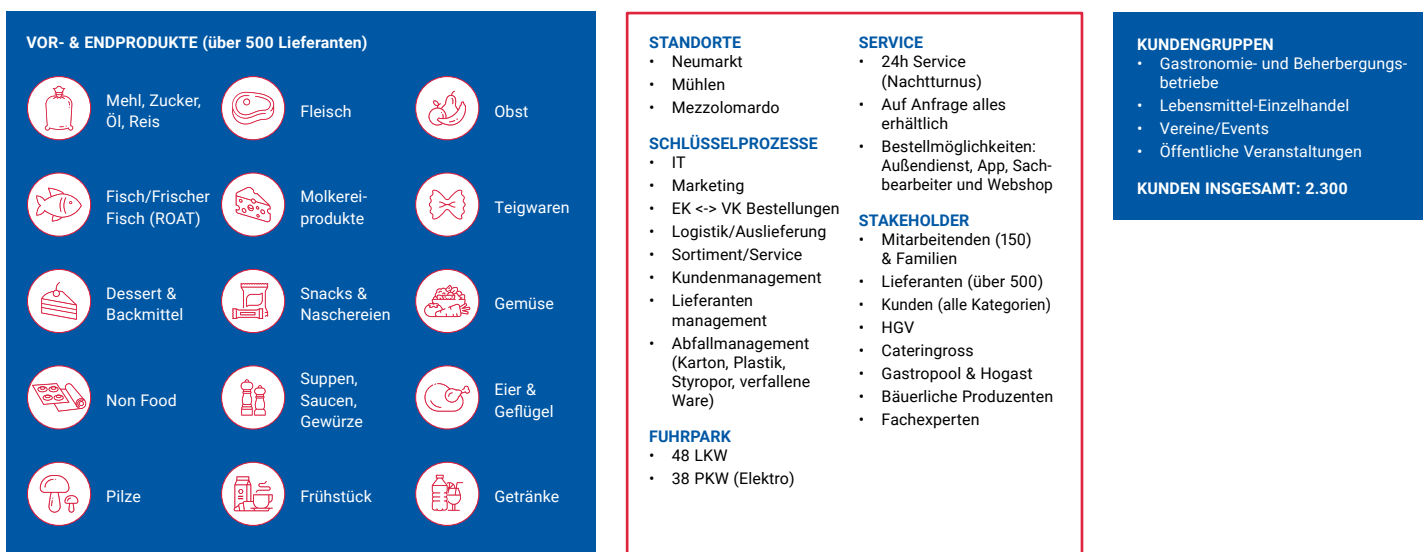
VOR- & ENDPRODUKTE (über 500 Lieferanten)

Mehl, Zucker, Öl, Reis

Fleisch

Obst

Fisch/Frischer Fisch (ROAT)

Molkereiprodukte

Teigwaren

Dessert & Backmittel

Snacks & Naschereien

Gemüse

Non Food

Suppen, Saucen, Gewürze

Eier & Geflügel

Pilze

Frühstück

Getränke

STANDORTE
• Neumarkt
• Mühlen
• Mezzolomardo

SCHLÜSSELPROZESSE
• IT
• Marketing
• EK <-> VK Bestellungen
• Logistik/Auslieferung
• Sortiment/Service
• Kundenmanagement
• Lieferanten management
• Abfallmanagement (Karton, Plastik, Styropor, verfallene Ware)

FUHRPARK
• 48 LKW
• 38 PKW (Elektro)

SERVICE
• 24h Service (Nachtturnus)
• Auf Anfrage alles erhältlich
• Bestellmöglichkeiten: Außendienst, App, Sachbearbeiter und Webshop

STAKEHOLDER
• Mitarbeitenden (150) & Familien
• Lieferanten (über 500)
• Kunden (alle Kategorien)
• HGV
• Cateringross
• Gastropool & Hogast
• Bäuerliche Produzenten
• Fachexperten

KUNDENGRUPPEN
• Gastronomie- und Beherbergungsbetriebe
• Lebensmittel-Einzelhandel
• Vereine/Events
• Öffentliche Veranstaltungen

KUNDEN INSGESAMT: 2.300